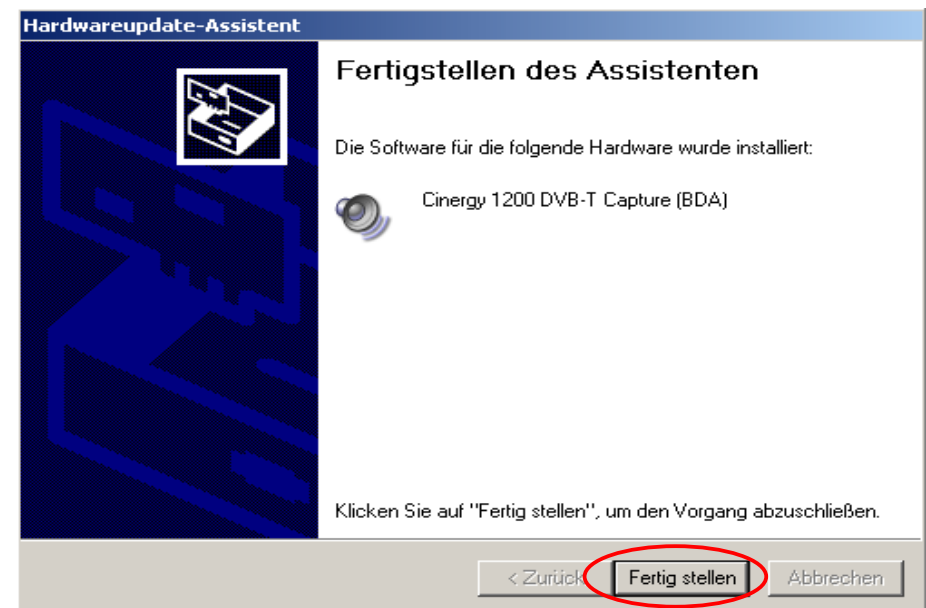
Hardwareupdate-Assistent

Fertigstellen des Assistenten

Die Software für die folgende Hardware wurde installiert:

Cinergy 1200 DVB-T Capture (BDA)

Klicken Sie auf "Fertig stellen", um den Vorgang abzuschließen.

< Zurück

Fertig stellen

Abbrechen